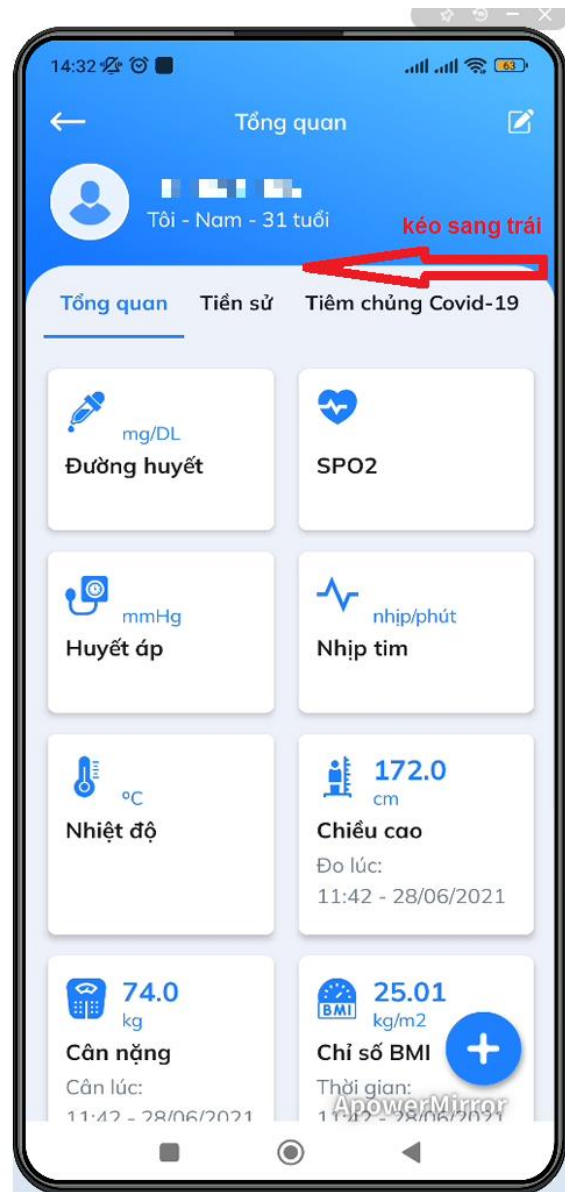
14:32 63

Tổng quan

Tôi - Nam - 31 tuổi

kéo sang trái

Tổng quan Tiền sử Tiêm chủng Covid-19

mg/DL
Đường huyết

SPO2

mmHg
Huyết áp

nhịp/phút
Nhịp tim

ºC
Nhiệt độ

172.0
cm
Chiều cao
Đo lúc:
11:42 - 28/06/2021

74.0
kg
Cân nặng
Cân lúc:
11:42 - 28/06/2021

BMI
25.01
kg/m2
Chỉ số BMI
Thời gian:
11:42 - 28/06/2021

ApowerMirror